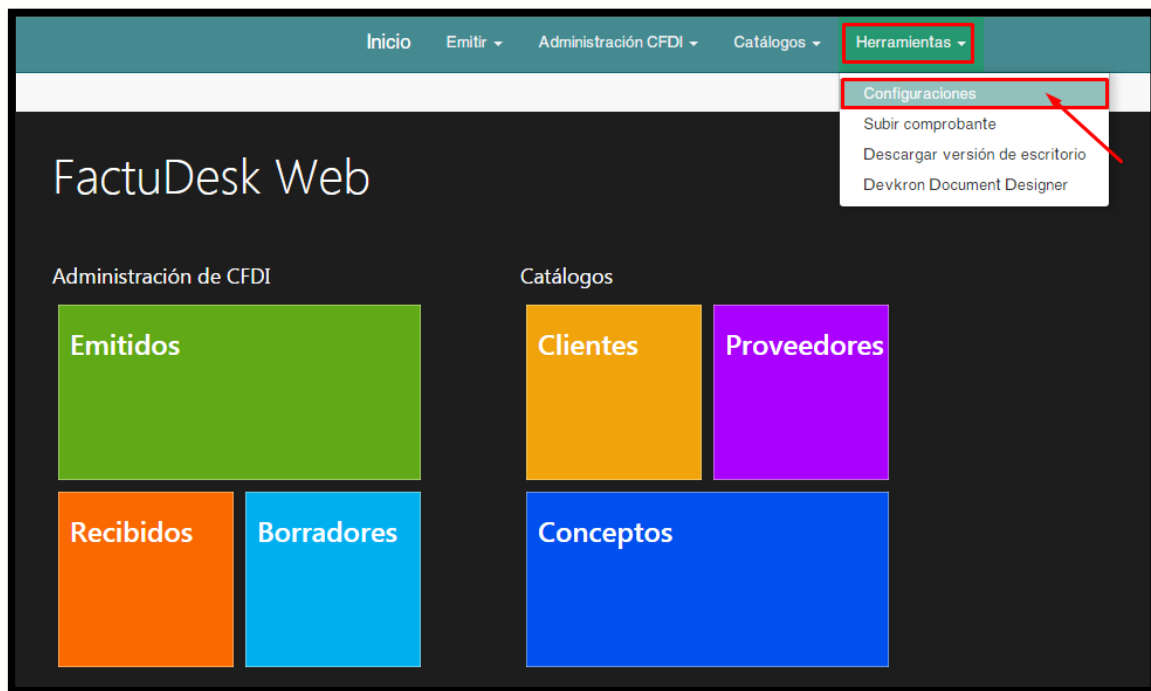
Inicio Emitir ▾ Administración CFDI ▾ Catálogos ▾ Herramientas ▾

Configuraciones
Subir comprobante
Descargar versión de escritorio
Devkron Document Designer

FactuDesk Web

Administración de CFDI

Emitidos

Recibidos

Borradores

Catálogos

Clientes

Proveedores

Conceptos